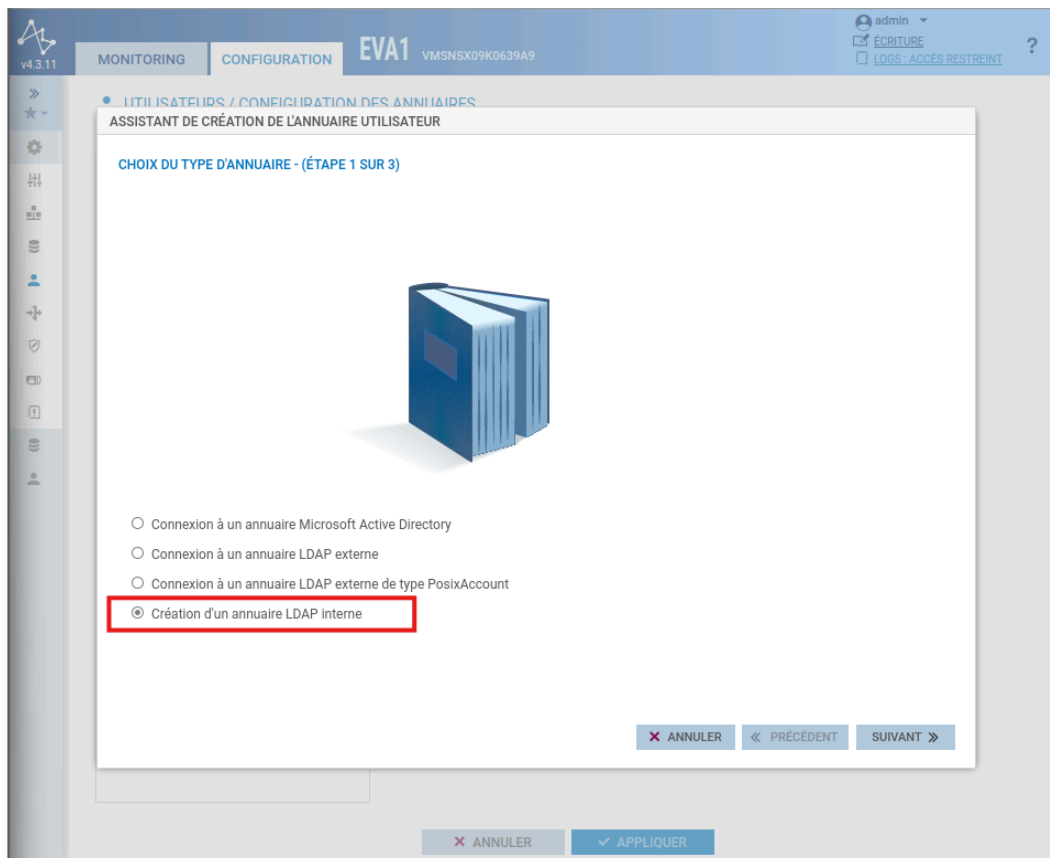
v4.3.11

MONITORING CONFIGURATION EVA1 VMSNSX09K0639A9

admin
ÉCRITURE
LOGS : ACCÈS RESTREINT
?

UTILISATEURS / CONFIGURATION DES ANNUAIRES

ASSISTANT DE CRÉATION DE L'ANNUAIRE UTILISATEUR

CHOIX DU TYPE D'ANNUAIRE - (ÉTAPE 1 SUR 3)

Connexion à un annuaire Microsoft Active Directory
Connexion à un annuaire LDAP externe
Connexion à un annuaire LDAP externe de type PosixAccount
Création d'un annuaire LDAP interne

ANNULER « PRÉCÉDENT SUIVANT »

ANNULER APPLIQUER